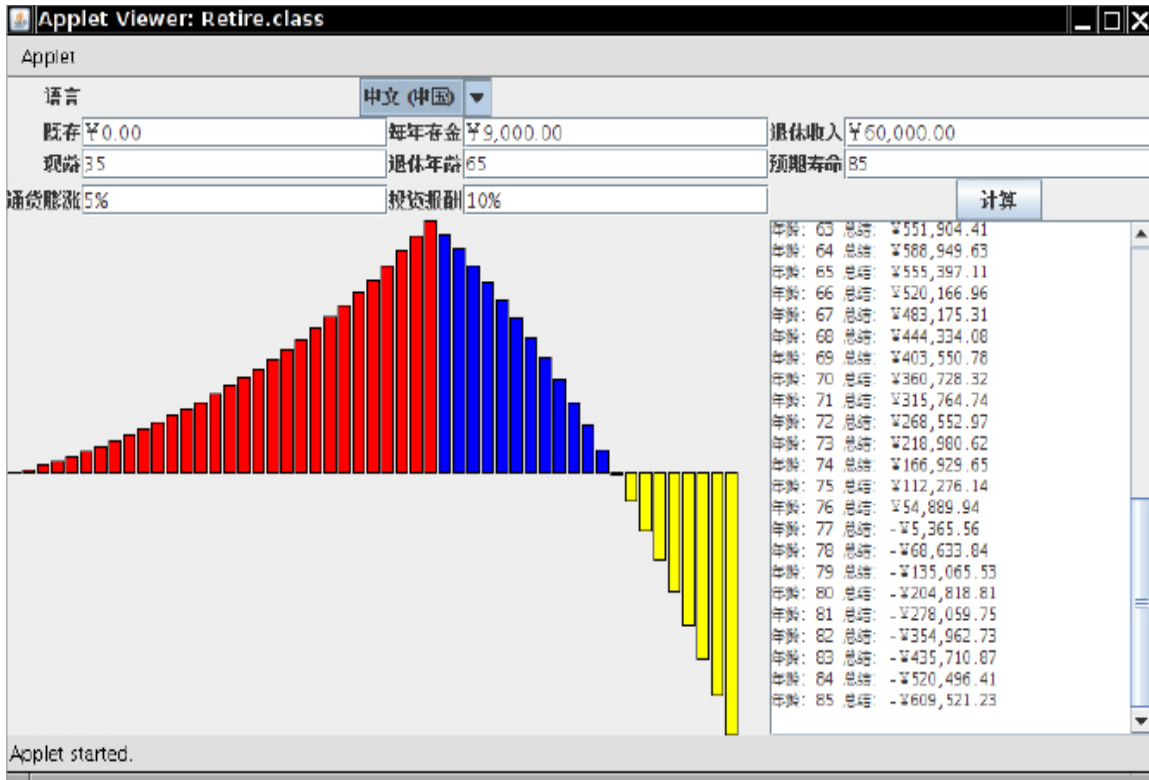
Applet Viewer: Retire.class

Applet

语言 中文 (中国)

既存 ¥0.00 每年存金 ¥9,000.00 退休收入 ¥60,000.00

现龄 35 退休年龄 65 预期寿命 85

通货膨涨 5% 投资报酬 10% 计算

年龄: 63 总结: ¥551,904.41
年龄: 64 总结: ¥588,949.63
年龄: 65 总结: ¥555,397.11
年龄: 66 总结: ¥520,166.96
年龄: 67 总结: ¥483,175.31
年龄: 68 总结: ¥444,334.08
年龄: 69 总结: ¥403,550.78
年龄: 70 总结: ¥360,728.32
年龄: 71 总结: ¥315,764.74
年龄: 72 总结: ¥268,552.97
年龄: 73 总结: ¥218,980.62
年龄: 74 总结: ¥166,929.65
年龄: 75 总结: ¥112,276.14
年龄: 76 总结: ¥54,889.94
年龄: 77 总结: -¥5,365.56
年龄: 78 总结: -¥68,633.84
年龄: 79 总结: -¥135,065.53
年龄: 80 总结: -¥204,818.81
年龄: 81 总结: -¥278,059.75
年龄: 82 总结: -¥354,962.73
年龄: 83 总结: -¥435,710.87
年龄: 84 总结: -¥520,496.41
年龄: 85 总结: -¥609,521.23

Applet started.